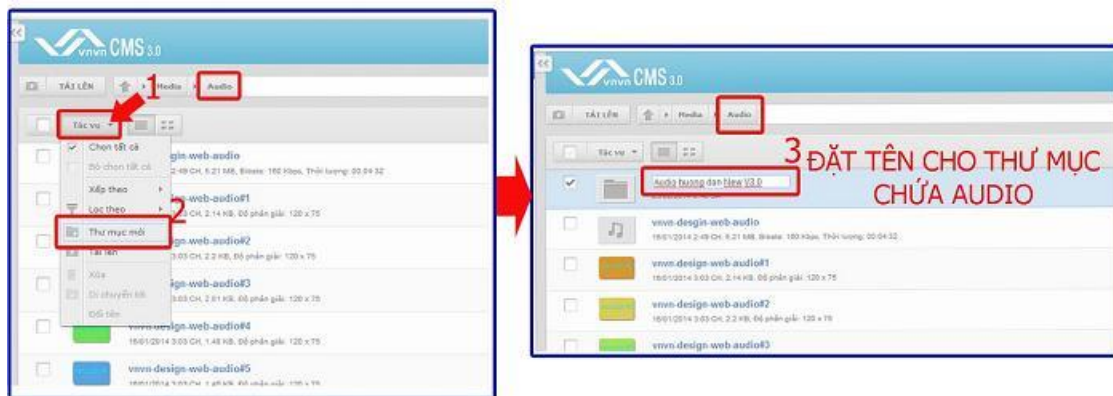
vnvn CMS 3.0

TẢI LÊN Media Audio

1

Tác vụ

Chọn tất cả

Bỏ chọn tất cả

Xếp theo

Lọc theo

2

Thư mục mới

Tải lên

Xóa

Di chuyển tới

Đổi tên

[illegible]sign-web-audio

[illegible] 2:49 CH, 5.21 MB, Bitrate: 160 Kbps, Thời lượng: 00:04:32

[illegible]sign-web-audio#1

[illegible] CH, 2.14 KB, Độ phân giải: 120 x 75

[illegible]sign-web-audio#2

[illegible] 3:03 CH, 2.2 KB, Độ phân giải: 120 x 75

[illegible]sign-web-audio#3

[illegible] 3:03 CH, 2.01 KB, Độ phân giải: 120 x 75

vnvn-design-web-audio#4

16/01/2014 3:03 CH, 1.48 KB, Độ phân giải: 120 x 75

vnvn-design-web-audio#5

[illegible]

vnvn CMS 3.0

TẢI LÊN Media Audio

Tác vụ

3 ĐẶT TÊN CHO THƯ MỤC CHỨA AUDIO

Audio huong dan New V3.0

vnvn-design-web-audio

16/01/2014 2:49 CH, 5.21 MB, Bitrate: 160 Kbps, Thời lượng: 00:04:32

vnvn-design-web-audio#1

16/01/2014 3:03 CH, 2.14 KB, Độ phân giải: 120 x 75

vnvn-design-web-audio#2

16/01/2014 3:03 CH, 2.2 KB, Độ phân giải: 120 x 75

vnvn-design-web-audio#3